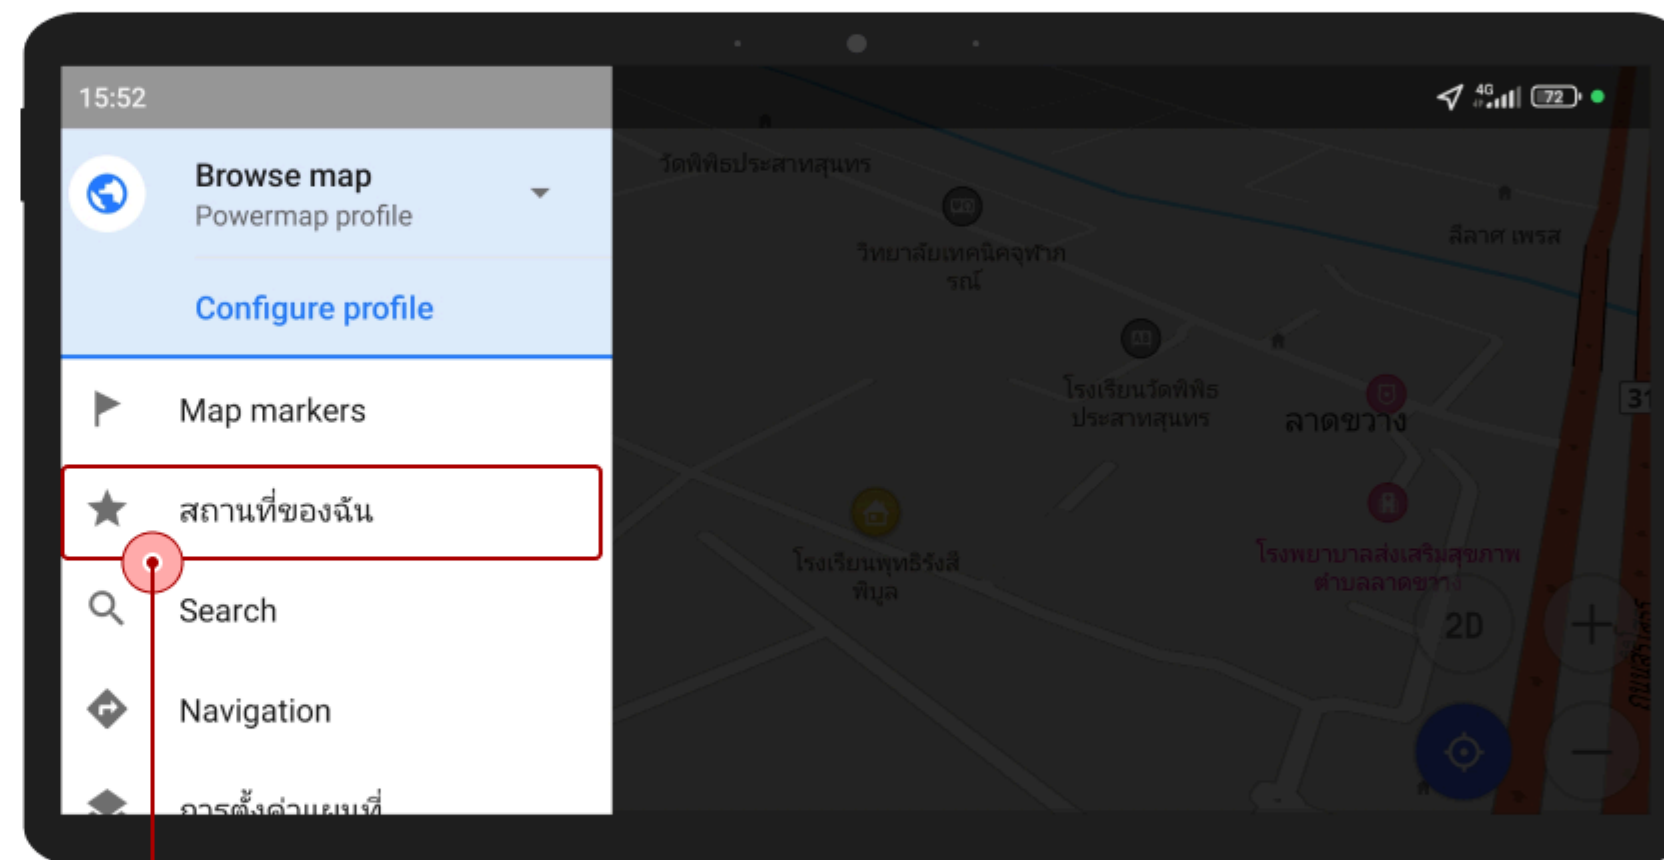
15:52

Browse map
Powermap profile

Configure profile

Map markers

สถานที่ของฉัน

Search

Navigation

การตั้งค่าแผนที่

4G 72

วัดพิพิธประสาทสุนทร

วิทยาลัยเทคนิคจุฬาภรณ์

ลีลาศ เพรส

โรงเรียนวัดพิพิธประสาทสุนทร

ลาดขวาง

โรงเรียนพุทธิรังสีพิบูล

โรงพยาบาลส่งเสริมสุขภาพตำบลลาดขวาง

2D

31

ถนนศรีโสธร